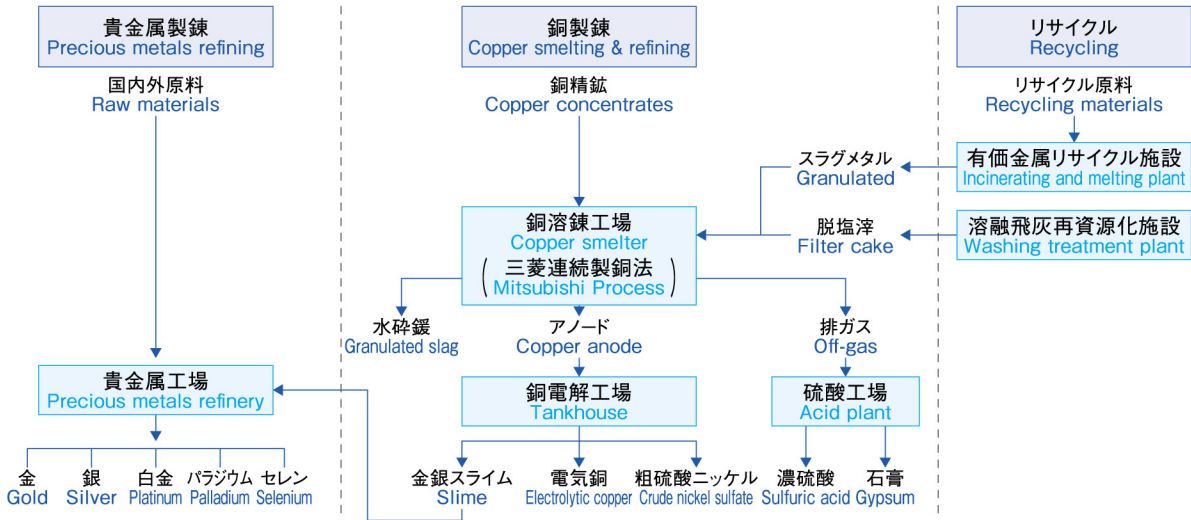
貴金属製錬
Precious metals refining

国内外原料
Raw materials

貴金属工場
Precious metals refinery

金
Gold

銀
Silver

白金
Platinum

パラジウム
Palladium

セレン
Selenium

銅製錬
Copper smelting & refining

銅精鉱
Copper concentrates

銅溶錬工場
Copper smelter
(三菱連続製銅法
Mitsubishi Process)

水砕鍰
Granulated slag

アノード
Copper anode

排ガス
Off-gas

銅電解工場
Tankhouse

硫酸工場
Acid plant

金銀スライム
Slime

電気銅
Electrolytic copper

粗硫酸ニッケル
Crude nickel sulfate

濃硫酸
Sulfuric acid

石膏
Gypsum

リサイクル
Recycling

リサイクル原料
Recycling materials

有価金属リサイクル施設
Incinerating and melting plant

スラグメタル
Granulated

溶融飛灰再資源化施設
Washing treatment plant

脱塩滓
Filter cake